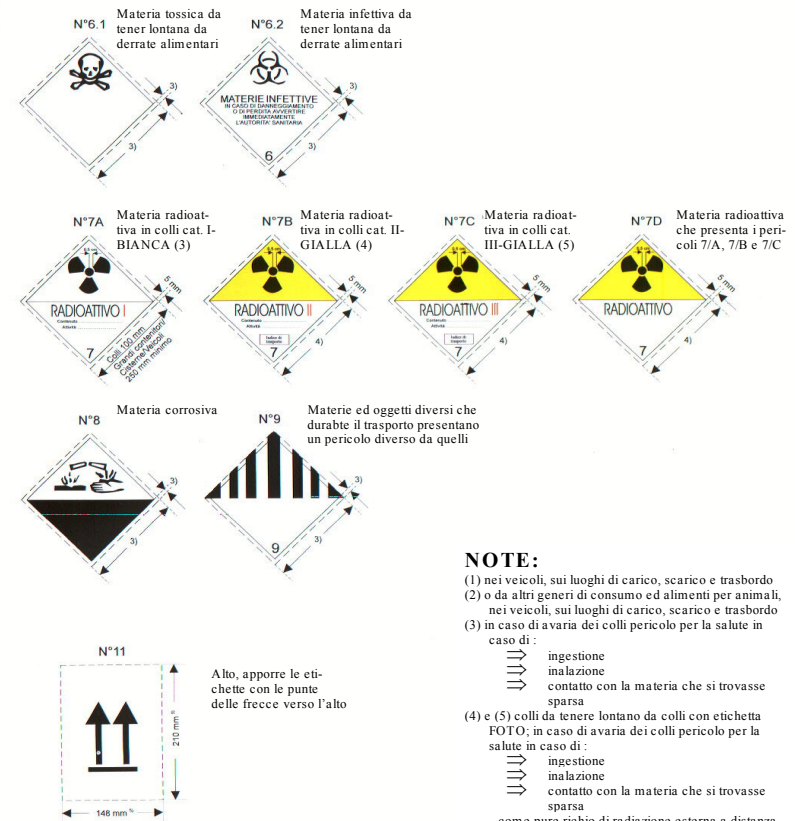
N°6.1 Materia tossica da tener lontana da derrate alimentari

3)

3)

N°6.2 Materia infettiva da tener lontana da derrate alimentari

MATERIE INFETTIVE
IN CASO DI DANNEGGIAMENTO O DI PERDITA AVVERTIRE IMMEDIATAMENTE L'AUTORITA' SANITARIA

6

3)

3)

N°7A Materia radioattiva in colli cat. I-BIANCA (3)

RADIOATTIVO I
Contenuto
Attività

7

Colli 100 mm
Grandi contenitori
Cisterne/Veicoli
250 mm minimo

5 mm

N°7B Materia radioattiva in colli cat. II-GIALLA (4)

RADIOATTIVO II
Contenuto
Attività
Indice di trasporto

7

5 mm

4)

N°7C Materia radioattiva in colli cat. III-GIALLA (5)

RADIOATTIVO III
Contenuto
Attività
Indice di trasporto

7

5 mm

4)

N°7D Materia radioattiva che presenta i pericoli 7/A, 7/B e 7/C

RADIOATTIVO

7

5 mm

4)

N°8 Materia corrosiva

3)

3)

N°9 Materie ed oggetti diversi che durabte il trasporto presentano un pericolo diverso da quelli

9

3)

3)

NOTE:
(1) nei veicoli, sui luoghi di carico, scarico e trasbordo
(2) o da altri generi di consumo ed alimenti per animali, nei veicoli, sui luoghi di carico, scarico e trasbordo
(3) in caso di avaria dei colli pericolo per la salute in caso di :
$\Rightarrow$ ingestione
$\Rightarrow$ inalazione
$\Rightarrow$ contatto con la materia che si trovasse sparsa
(4) e (5) colli da tenere lontano da colli con etichetta FOTO; in caso di avaria dei colli pericolo per la salute in caso di :
$\Rightarrow$ ingestione
$\Rightarrow$ inalazione
$\Rightarrow$ contatto con la materia che si trovasse sparsa
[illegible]

N°11

Alto, apporre le etichette con le punte delle frecce verso l'alto

210 mm

148 mm